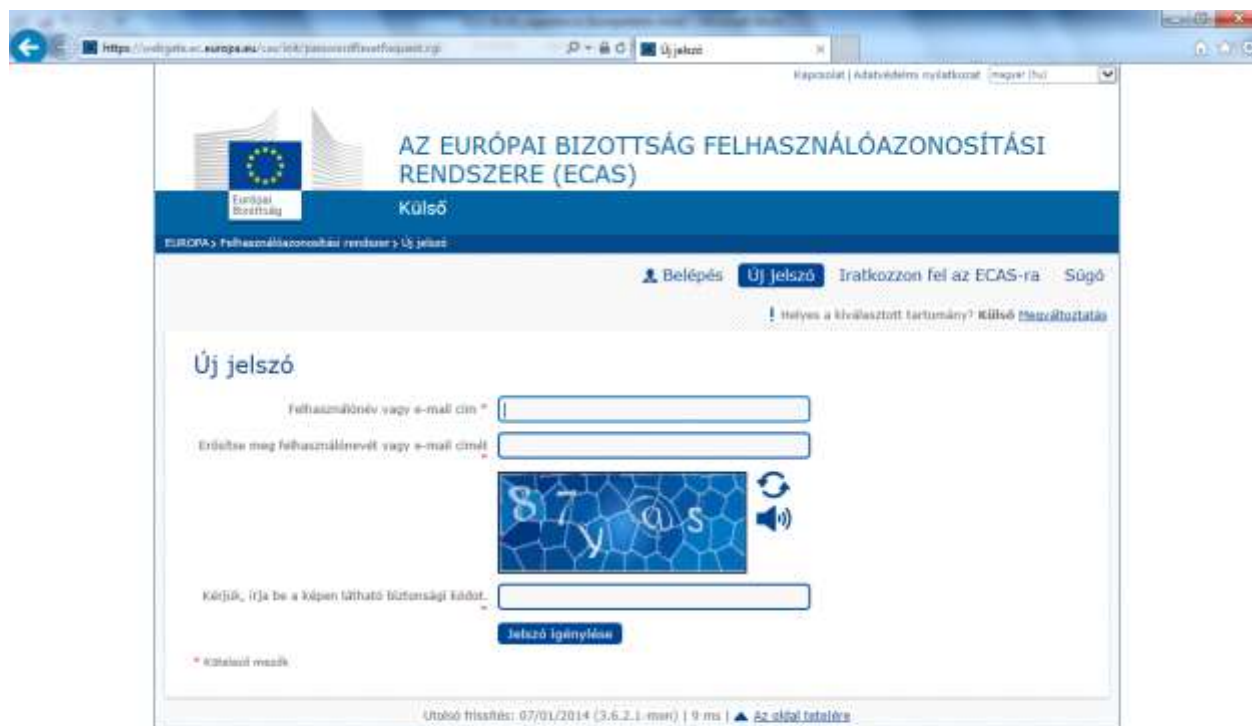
https://webgate.ec.europa.eu/cas/eim/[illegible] Új jelszó

Kapcsolat | Adatvédelmi nyilatkozat magyar (hu)

Európai Bizottság

AZ EURÓPAI BIZOTTSÁG FELHASZNÁLÓAZONOSÍTÁSI RENDSZERE (ECAS)

Külső

EUROPA > Felhasználóazonosítási rendszer > Új jelszó

Belépés Új jelszó Iratkozzon fel az ECAS-ra Súgó

! Helyes a kiválasztott tartomány? Külső Megváltoztatás

Új jelszó

Felhasználónév vagy e-mail cím *

Erősítse meg felhasználónevét vagy e-mail címét *

87y@s

Kérjük, írja be a képen látható biztonsági kódot. *

Jelszó igénylése

* Kötelező mezők

Utolsó frissítés: 07/01/2014 (3.6.2.1-mon) | 9 ms | ▲ Az oldal tetejére